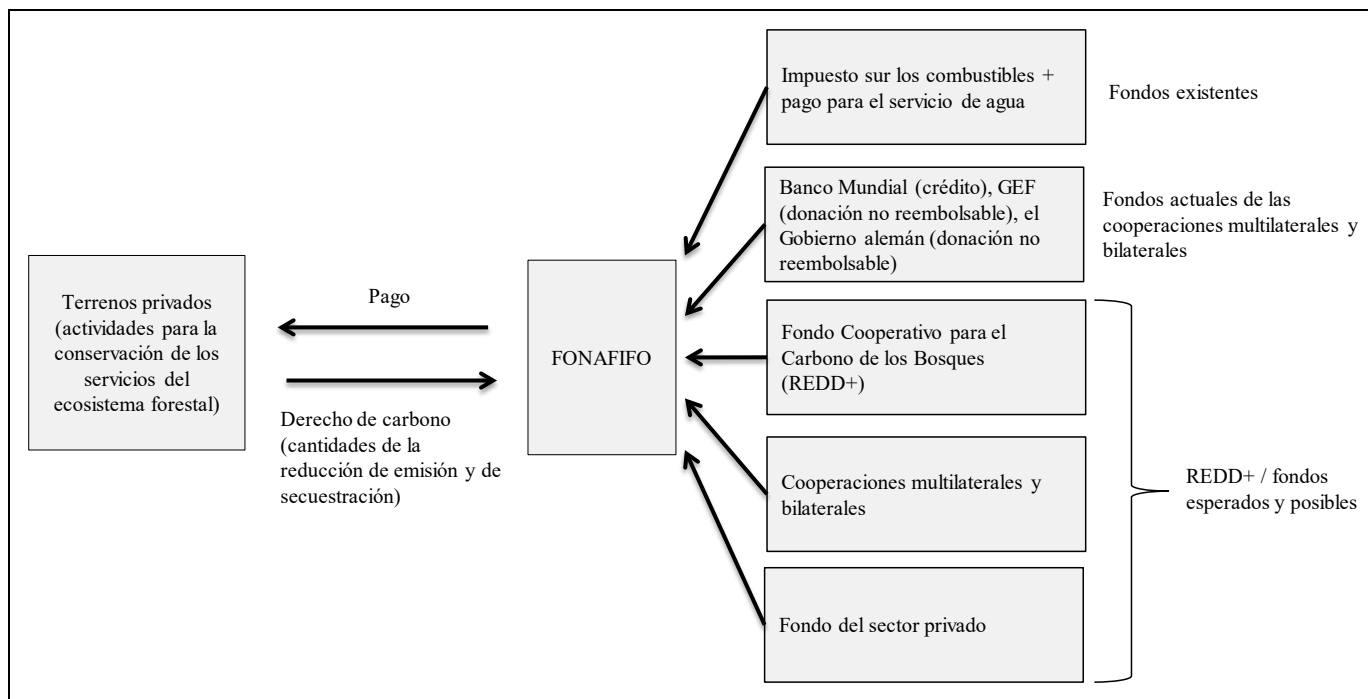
Terrenos privados (actividades para la conservación de los servicios del ecosistema forestal)

Pago

Derecho de carbono (cantidades de la reducción de emisión y de secuestración)

FONAFIFO

Impuesto sur los combustibles + pago para el servicio de agua

Fondos existentes

Banco Mundial (crédito), GEF (donación no reembolsable), el Gobierno alemán (donación no reembolsable)

Fondos actuales de las cooperaciones multilaterales y bilaterales

Fondo Cooperativo para el Carbono de los Bosques (REDD+)

Cooperaciones multilaterales y bilaterales

Fondo del sector privado

REDD+ / fondos esperados y posibles